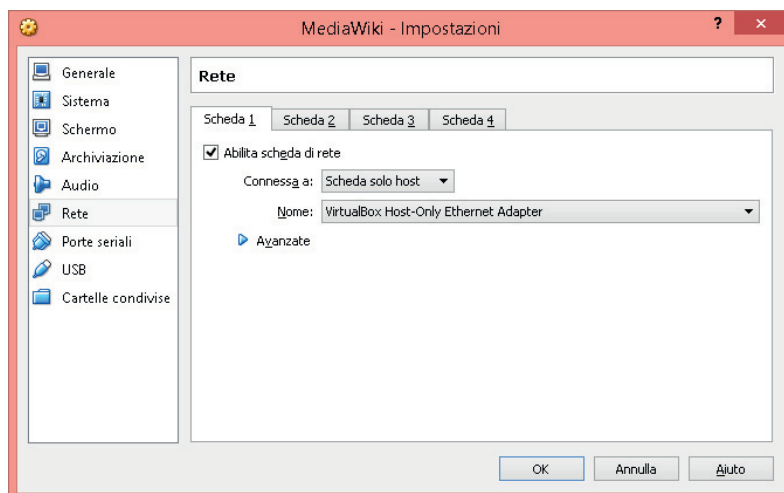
MediaWiki - Impostazioni

?

Generale
Sistema
Schermo
Archiviazione
Audio
Rete
Porte seriali
USB
Cartelle condivise

Rete

Scheda 1 | Scheda 2 | Scheda 3 | Scheda 4

Abilita scheda di rete

Connessa a: Scheda solo host

Nome: VirtualBox Host-Only Ethernet Adapter

Avanzate

OK | Annulla | Aiuto